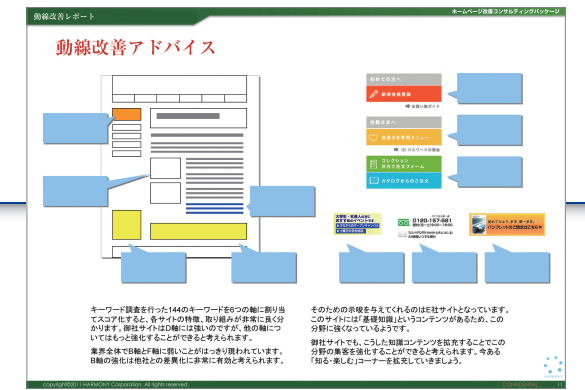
動線改善レポート

ホームページ改善コンサルティングパッケージ

動線改善アドバイス

初めての方へ

新規会員登録

全国のお店ガイド

会員さまへ

会員さま専用メニュー

ID パスワードの確認

コレクション
気になる商品を見るリスト

カタログからのご注文

0120-187-881

キーワード調査を行った144のキーワードを6つの軸に割り当てスコア化すると、各サイトの特徴、取り組みが非常に良く分かります。御社サイトはD軸には強いのですが、他の軸についてはもっと強化することができると考えられます。

業界全体でB軸とF軸に弱いことがはっきり現われています。B軸の強化は他社との差異化に非常に有効と考えられます。

そのための示唆を与えてくれるのはE社サイトとなっています。このサイトには「基礎知識」というコンテンツがあるため、この分野に強くなっているようです。

御社サイトでも、こうした知識コンテンツを拡充することでこの分野の集客を強化することができると考えられます。今ある「知る・楽しむ」コーナーを拡充していきましょう。

copyright©2011 HARMONY Corporation. All rights reserved.

CONFIDENTIAL

11